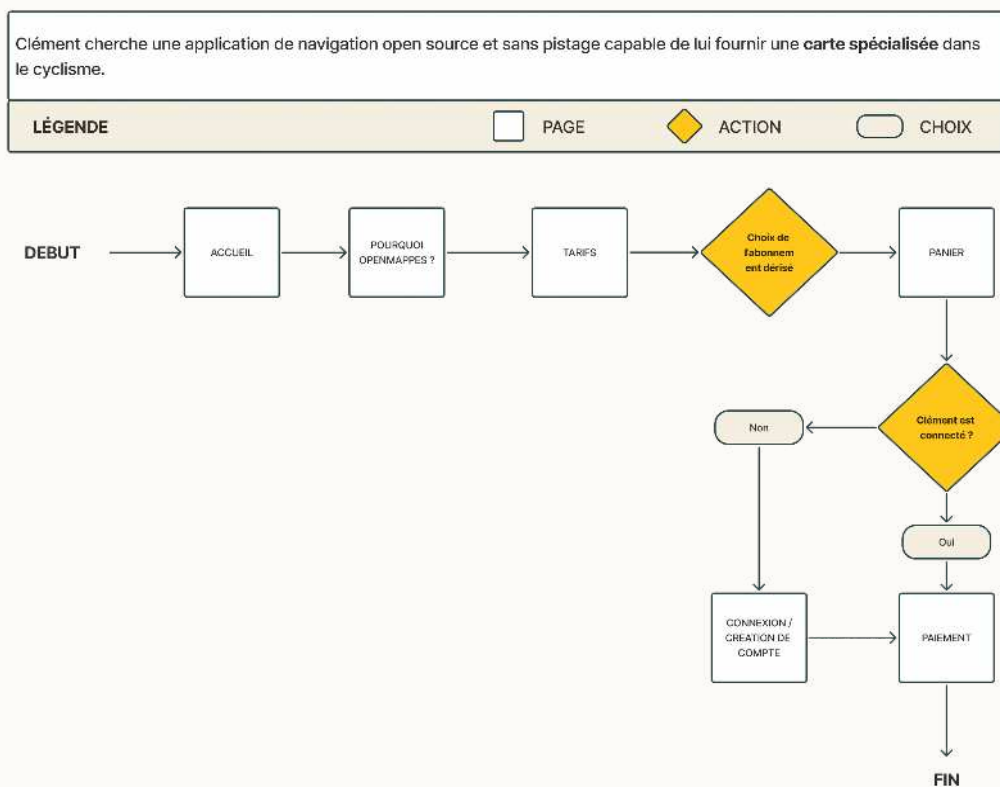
Clément cherche une application de navigation open source et sans pistage capable de lui fournir une **carte spécialisée** dans le cyclisme.

LÉGENDE PAGE ACTION CHOIX

DEBUT

ACCUEIL

POURQUOI OPENMAPPES ?

TARIFS

Choix de l'abonnem ent dérisé

PANIER

Clément est connecté ?

Non

Oui

CONNEXION / CREATION DE COMPTE

PAIEMENT

FIN